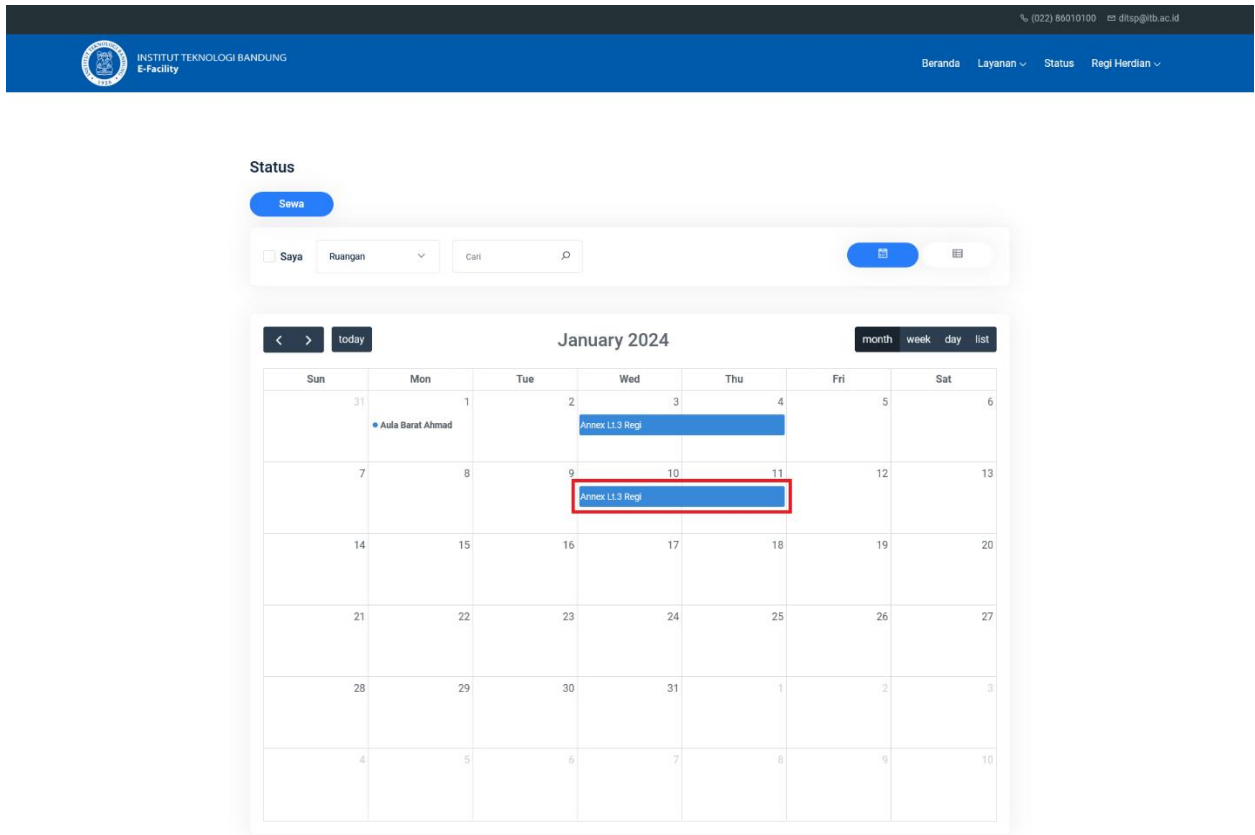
(022) 86010100 ditsp@itb.ac.id

INSTITUT TEKNOLOGI BANDUNG
E-Facility

Beranda Layanan Status Regi Herdian

Status

Sewa

Saya Ruangan Cari

< > today January 2024 month week day list

| Sun | Mon | Tue | Wed | Thu | Fri | Sat |
|---|---|---|---|---|---|---|
| 31 | 1 Aula Barat Ahmad | 2 | 3 Annex Lt.3 Regi | 4 | 5 | 6 |
| 7 | 8 | 9 | 10 Annex Lt.3 Regi | 11 | 12 | 13 |
| 14 | 15 | 16 | 17 | 18 | 19 | 20 |
| 21 | 22 | 23 | 24 | 25 | 26 | 27 |
| 28 | 29 | 30 | 31 | 1 | 2 | 3 |
| 4 | 5 | 6 | 7 | 8 | 9 | 10 |